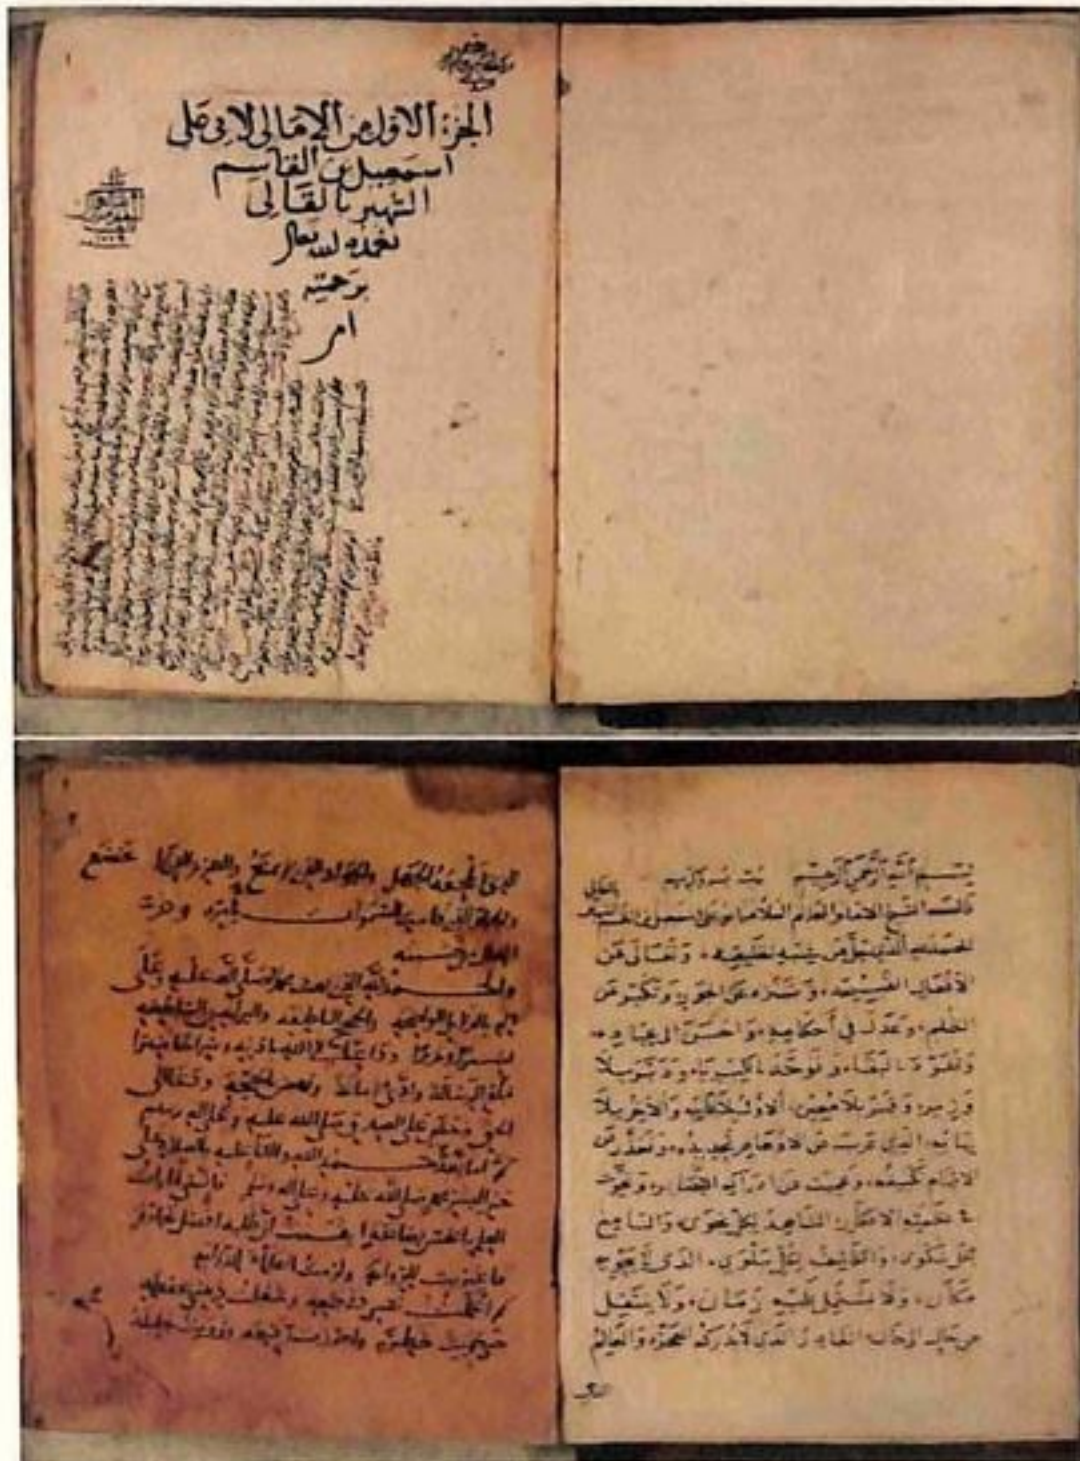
الجزء الاول من الامالي لابي علي
اسمعيل بن القاسم
الشهير بالقالي
تغمده الله تعالى
برحمته
امين

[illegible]

بسم الله الرحمن الرحيم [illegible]
قال الشيخ الاجل العالم العلامة ابو علي اسمعيل بن القاسم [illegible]
الحمد لله الذي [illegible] بخليقته، وتعالى عن
الاشباه المشبهة، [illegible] وتكبر عن
الظلم، وعدل في احكامه، واحسن الى عباده،
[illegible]
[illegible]
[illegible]
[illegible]
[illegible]
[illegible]
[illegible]
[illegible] والناس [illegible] بما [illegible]

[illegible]
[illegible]
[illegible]
والحمد لله الذي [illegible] وصلى الله عليه وعلى
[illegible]
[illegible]
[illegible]
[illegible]
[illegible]
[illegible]
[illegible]
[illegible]
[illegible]
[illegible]